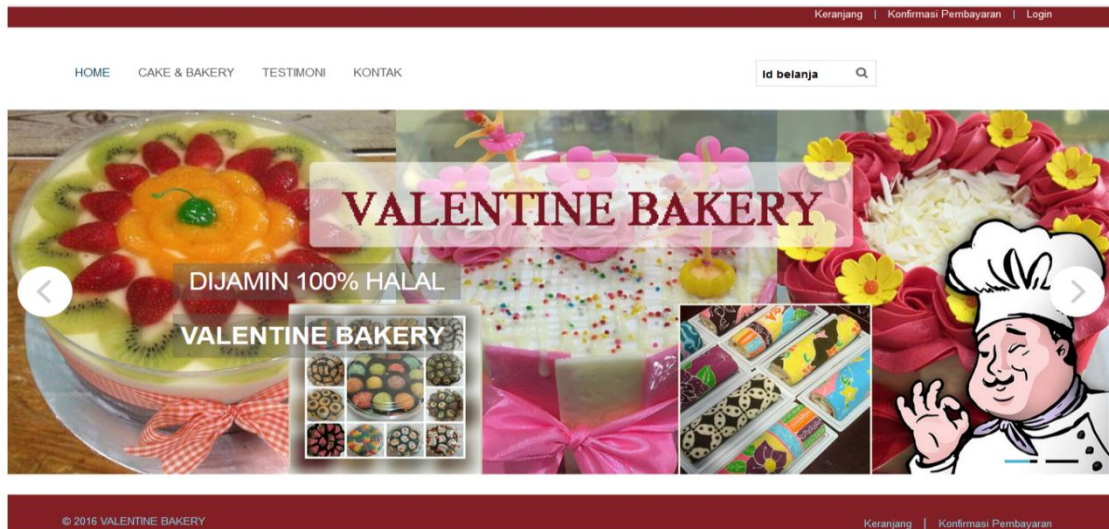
Keranjang | Konfirmasi Pembayaran | Login

HOME CAKE & BAKERY TESTIMONI KONTAK

Id belanja

VALENTINE BAKERY

DIJAMIN 100% HALAL

VALENTINE BAKERY

© 2016 VALENTINE BAKERY

Keranjang | Konfirmasi Pembayaran